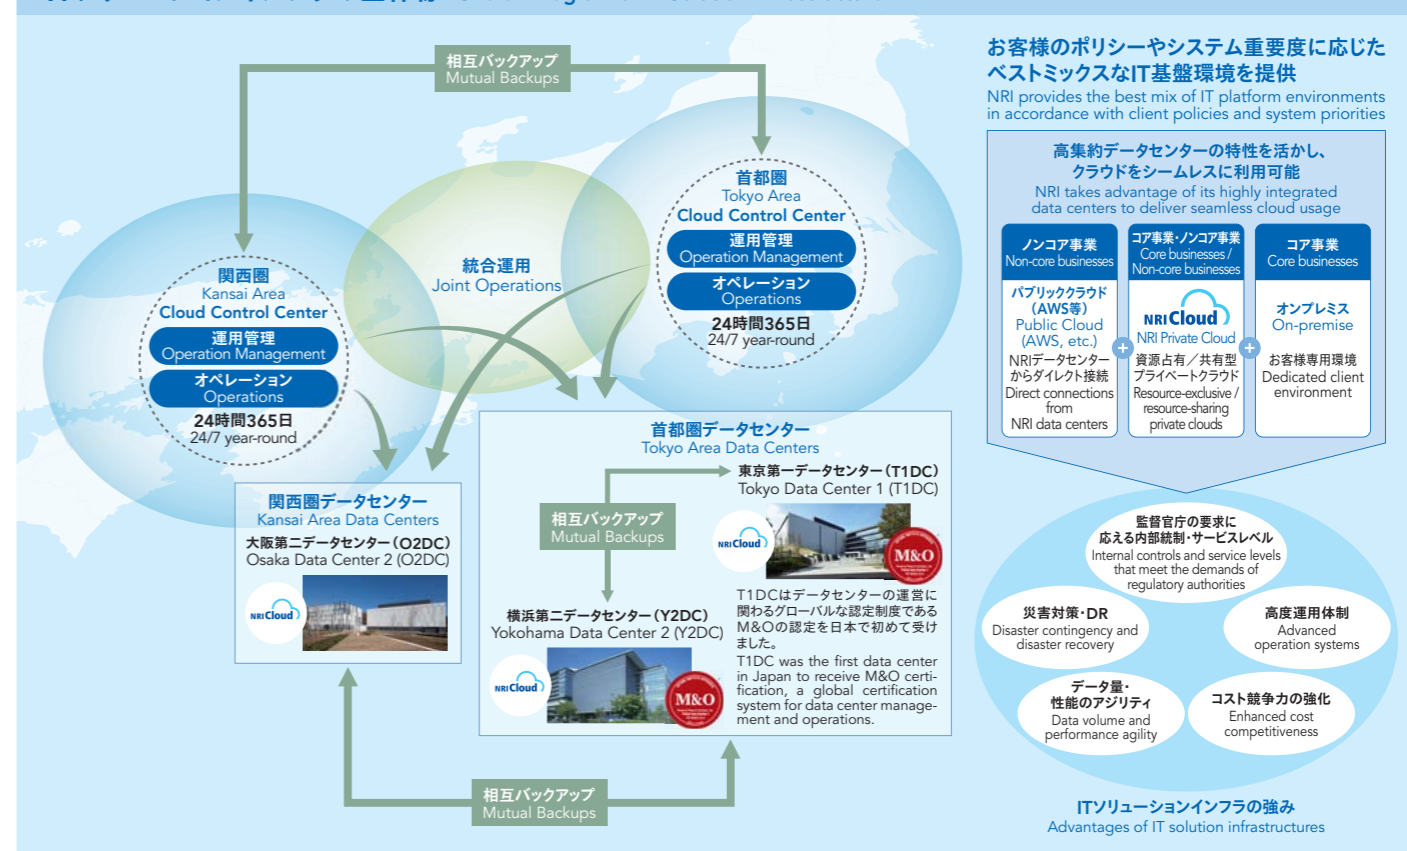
相互バックアップ
Mutual Backups

首都圏
Tokyo Area
Cloud Control Center
運用管理
Operation Management
オペレーション
Operations
24時間365日
24/7 year-round

統合運用
Joint Operations

関西圏
Kansai Area
Cloud Control Center
運用管理
Operation Management
オペレーション
Operations
24時間365日
24/7 year-round

関西圏データセンター
Kansai Area Data Centers
大阪第二データセンター（O2DC）
Osaka Data Center 2 (O2DC)
NRI Cloud

首都圏データセンター
Tokyo Area Data Centers
東京第一データセンター（T1DC）
Tokyo Data Center 1 (T1DC)
相互バックアップ
Mutual Backups
NRI Cloud
M&O
横浜第二データセンター（Y2DC）
Yokohama Data Center 2 (Y2DC)
NRI Cloud
M&O
T1DCはデータセンターの運営に関わるグローバルな認定制度であるM&Oの認定を日本で初めて受けました。
T1DC was the first data center in Japan to receive M&O certification, a global certification system for data center management and operations.

相互バックアップ
Mutual Backups

お客様のポリシーやシステム重要度に応じたベストミックスなIT基盤環境を提供
NRI provides the best mix of IT platform environments in accordance with client policies and system priorities

高集約データセンターの特性を活かし、クラウドをシームレスに利用可能
NRI takes advantage of its highly integrated data centers to deliver seamless cloud usage

| ノンコア事業 Non-core businesses | コア事業・ノンコア事業 Core businesses / Non-core businesses | コア事業 Core businesses |
|---|---|---|
| パブリッククラウド（AWS等） Public Cloud (AWS, etc.) NRIデータセンターからダイレクト接続 Direct connections from NRI data centers | NRI Cloud NRI Private Cloud 資源占有／共有型プライベートクラウド Resource-exclusive / resource-sharing private clouds | オンプレミス On-premise お客様専用環境 Dedicated client environment |

監督官庁の要求に応える内部統制・サービスレベル
Internal controls and service levels that meet the demands of regulatory authorities
災害対策・DR
Disaster contingency and disaster recovery
高度運用体制
Advanced operation systems
データ量・性能のアジリティ
Data volume and performance agility
コスト競争力の強化
Enhanced cost competitiveness

ITソリューションインフラの強み
Advantages of IT solution infrastructures